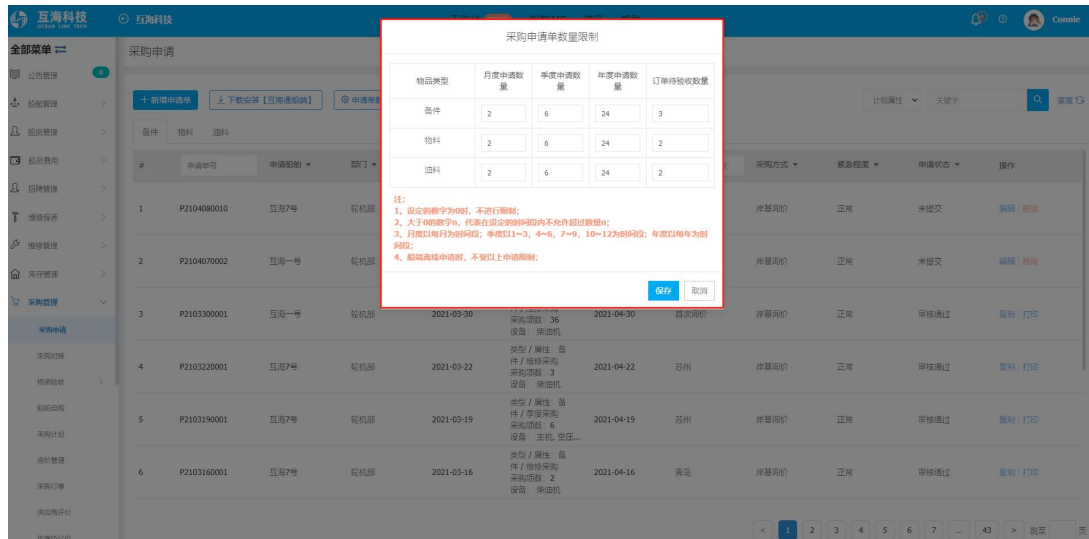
互海科技 OCEAN LINK TECH
互海科技
Connie

全部菜单
公告管理
船舶管理
船员管理
船员费用
招聘管理
维修保养
维修管理
库存管理
采购管理
采购申请
采购对账
物资验收
船舶自购
采购计划
询价管理
采购订单
供应商评价

采购申请

+ 新增申请单
下载安装【互海通船端】
申请单

备件 物料 油料

计划属性 关键字 重置

| # | 申请单号 | 申请船舶 | 部门 | | | | 采购方式 | 紧急程度 | 申请状态 | 操作 |
|---|---|---|---|---|---|---|---|---|---|---|
| 1 | P2104080010 | 互海7号 | 轮机部 | | | | 岸基询价 | 正常 | 未提交 | 编辑 \| 删除 |
| 2 | P2104070002 | 互海一号 | 轮机部 | | | | 岸基询价 | 正常 | 未提交 | 编辑 \| 删除 |
| 3 | P2103300001 | 互海一号 | 轮机部 | 2021-03-30 | 采购项数：36 设备：柴油机 | 2021-04-30 | 首次询价 | 正常 | 审核通过 | 复制 \| 打印 |
| 4 | P2103220001 | 互海7号 | 轮机部 | 2021-03-22 | 类型 / 属性：备件 / 维修采购 采购项数：3 设备：柴油机 | 2021-04-22 | 苏州 | 岸基询价 | 正常 | 审核通过 | 复制 \| 打印 |
| 5 | P2103190001 | 互海7号 | 轮机部 | 2021-03-19 | 类型 / 属性：备件 / 季度采购 采购项数：6 设备：主机, 空压... | 2021-04-19 | 苏州 | 岸基询价 | 正常 | 审核通过 | 复制 \| 打印 |
| 6 | P2103160001 | 互海7号 | 轮机部 | 2021-03-16 | 类型 / 属性：备件 / 维修采购 采购项数：2 设备：柴油机 | 2021-04-16 | 青岛 | 岸基询价 | 正常 | 审核通过 | 复制 \| 打印 |

< 1 2 3 4 5 6 7 ... 43 > 跳至 页

采购申请单数量限制

| 物品类型 | 月度申请数量 | 季度申请数量 | 年度申请数量 | 订单待验收数量 |
|---|---|---|---|---|
| 备件 | 2 | 6 | 24 | 3 |
| 物料 | 2 | 6 | 24 | 2 |
| 油料 | 2 | 6 | 24 | 2 |

注：
1、设定的数字为0时，不进行限制；
2、大于0的数字n，代表在设定的时间段内不允许超过数量n；
3、月度以每月为时间段；季度以1~3、4~6、7~9、10~12为时间段；年度以每年为时间段；
4、船端离线申请时，不受以上申请限制；

保存 取消